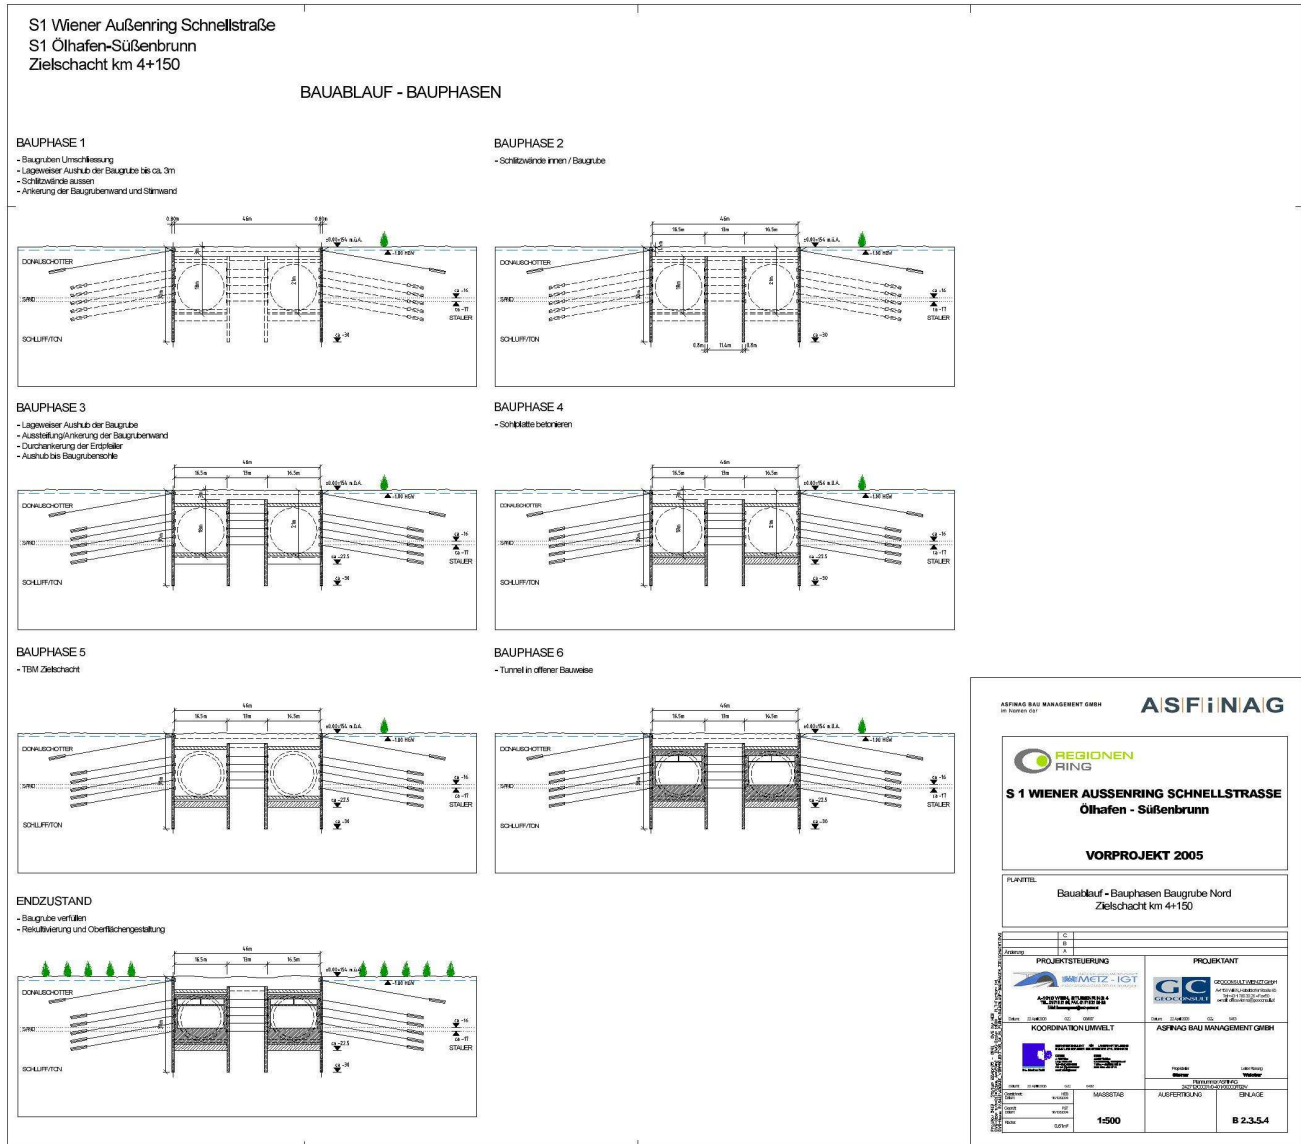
S1 Wiener Außenring Schnellstraße
S1 Ölhafen-Süßenbrunn
Zielschacht km 4+150

BAUABLAUF - BAUPHASEN

BAUPHASE 1
- Baugruben Umschliessung
- Lageweiser Aushub der Baugrube bis ca. 3m
- Schlitzwände aussen
- Ankerung der Baugrubenwand und Stirnwand

0.80m 46m 0.80m
±0.00=154 m ü.A.
-1.80 mGW
DONAUSCHOTTER
SAND
SCHLUFF/TON
ca -16
ca -17
STAUER
-36

BAUPHASE 2
- Schlitzwände innen / Baugrube

46m
16.5m 13m 16.5m
±0.00=154 m ü.A.
-1.80 mGW
DONAUSCHOTTER
SAND
SCHLUFF/TON
ca -16
ca -17
STAUER
ca -30
0.8m 11.4m 0.8m

BAUPHASE 3
- Lageweiser Aushub der Baugrube
- Aussteifung/Ankerung der Baugrubenwand
- Durchankerung der Erdpfeiler
- Aushub bis Baugrubensohle

46m
16.5m 13m 16.5m
±0.00=154 m ü.A.
-1.80 mGW
DONAUSCHOTTER
SAND
SCHLUFF/TON
ca -16
ca -17
STAUER
ca -22.5
-36

BAUPHASE 4
- Sohlplatte betonieren

46m
16.5m 13m 16.5m
±0.00=154 m ü.A.
-1.80 mGW
DONAUSCHOTTER
SAND
SCHLUFF/TON
ca -16
ca -17
STAUER
ca -22.5
ca -30

BAUPHASE 5
- TBM Zielschacht

46m
16.5m 13m 16.5m
±0.00=154 m ü.A.
-1.80 mGW
DONAUSCHOTTER
SAND
SCHLUFF/TON
ca -16
ca -17
STAUER
ca -22.5
-36

BAUPHASE 6
- Tunnel in offener Bauweise

46m
16.5m 13m 16.5m
±0.00=154 m ü.A.
-1.80 mGW
DONAUSCHOTTER
SAND
SCHLUFF/TON
ca -16
ca -17
STAUER
ca -22.5
ca -30

ENDZUSTAND
- Baugrube verfüllen
- Rekultivierung und Oberflächengestaltung

46m
16.5m 13m 16.5m
±0.00=154 m ü.A.
-1.80 mGW
DONAUSCHOTTER
SAND
SCHLUFF/TON
ca -16
ca -17
STAUER
ca -22.5
-36

ASFINAG BAU MANAGEMENT GMBH
im Namen der
ASFINAG

REGIONEN RING
S 1 WIENER AUSSENRING SCHNELLSTRASSE
Ölhafen - Süßenbrunn

VORPROJEKT 2005

PLANTITEL
Bauablauf - Bauphasen Baugrube Nord
Zielschacht km 4+150

C
B
A
Änderung
PROJEKTSTEUERUNG
PROJEKTANT
METZ - IGT
GEOCONSULT
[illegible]
KOORDINATION UMWELT
ASFINAG BAU MANAGEMENT GMBH
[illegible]
MASSSTAB
1:500
AUSFERTIGUNG
EINLAGE
B 2.3.5.4